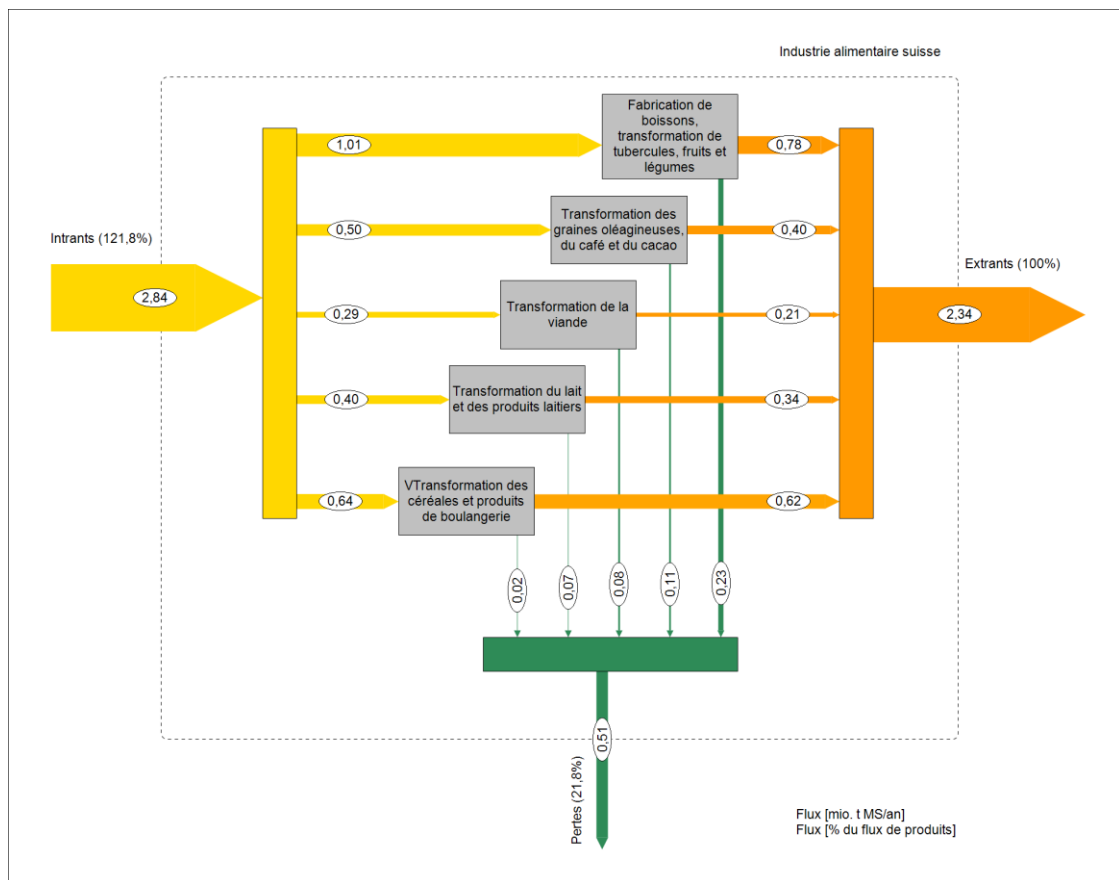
Industrie alimentaire suisse

Intrants (121,8%)

2,84

1,01

Fabrication de boissons, transformation de tubercules, fruits et légumes

0,78

0,50

Transformation des graines oléagineuses, du café et du cacao

0,40

0,29

Transformation de la viande

0,21

0,40

Transformation du lait et des produits laitiers

0,34

0,64

VTransformation des céréales et produits de boulangerie

0,62

Extrants (100%)

2,34

0,02

0,07

0,08

0,11

0,23

0,51

Pertes (21,8%)

Flux [mio. t MS/an]
Flux [% du flux de produits]